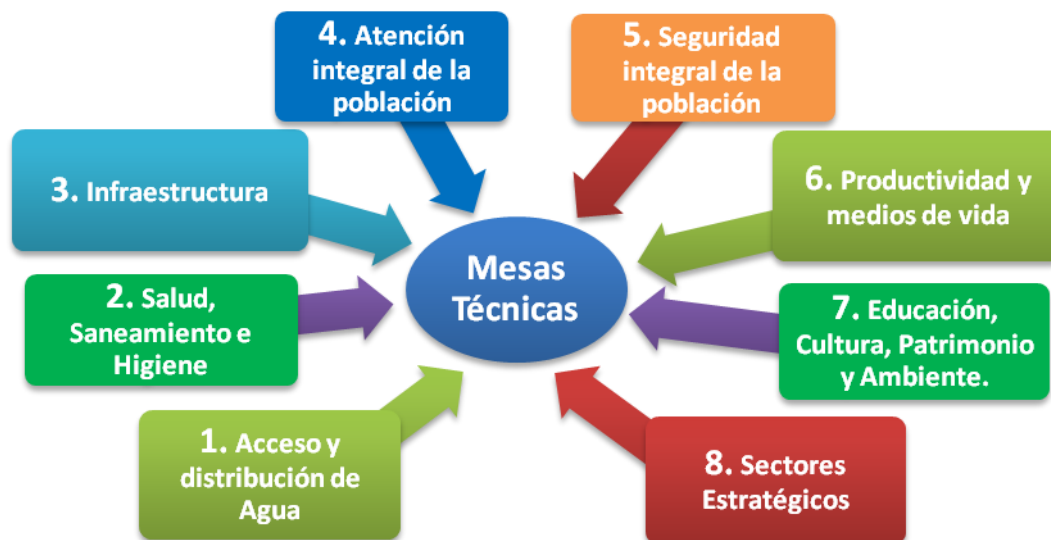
4. Atención integral de la población

5. Seguridad integral de la población

3. Infraestructura

6. Productividad y medios de vida

Mesas Técnicas

2. Salud, Saneamiento e Higiene

7. Educación, Cultura, Patrimonio y Ambiente.

1. Acceso y distribución de Agua

8. Sectores Estratégicos